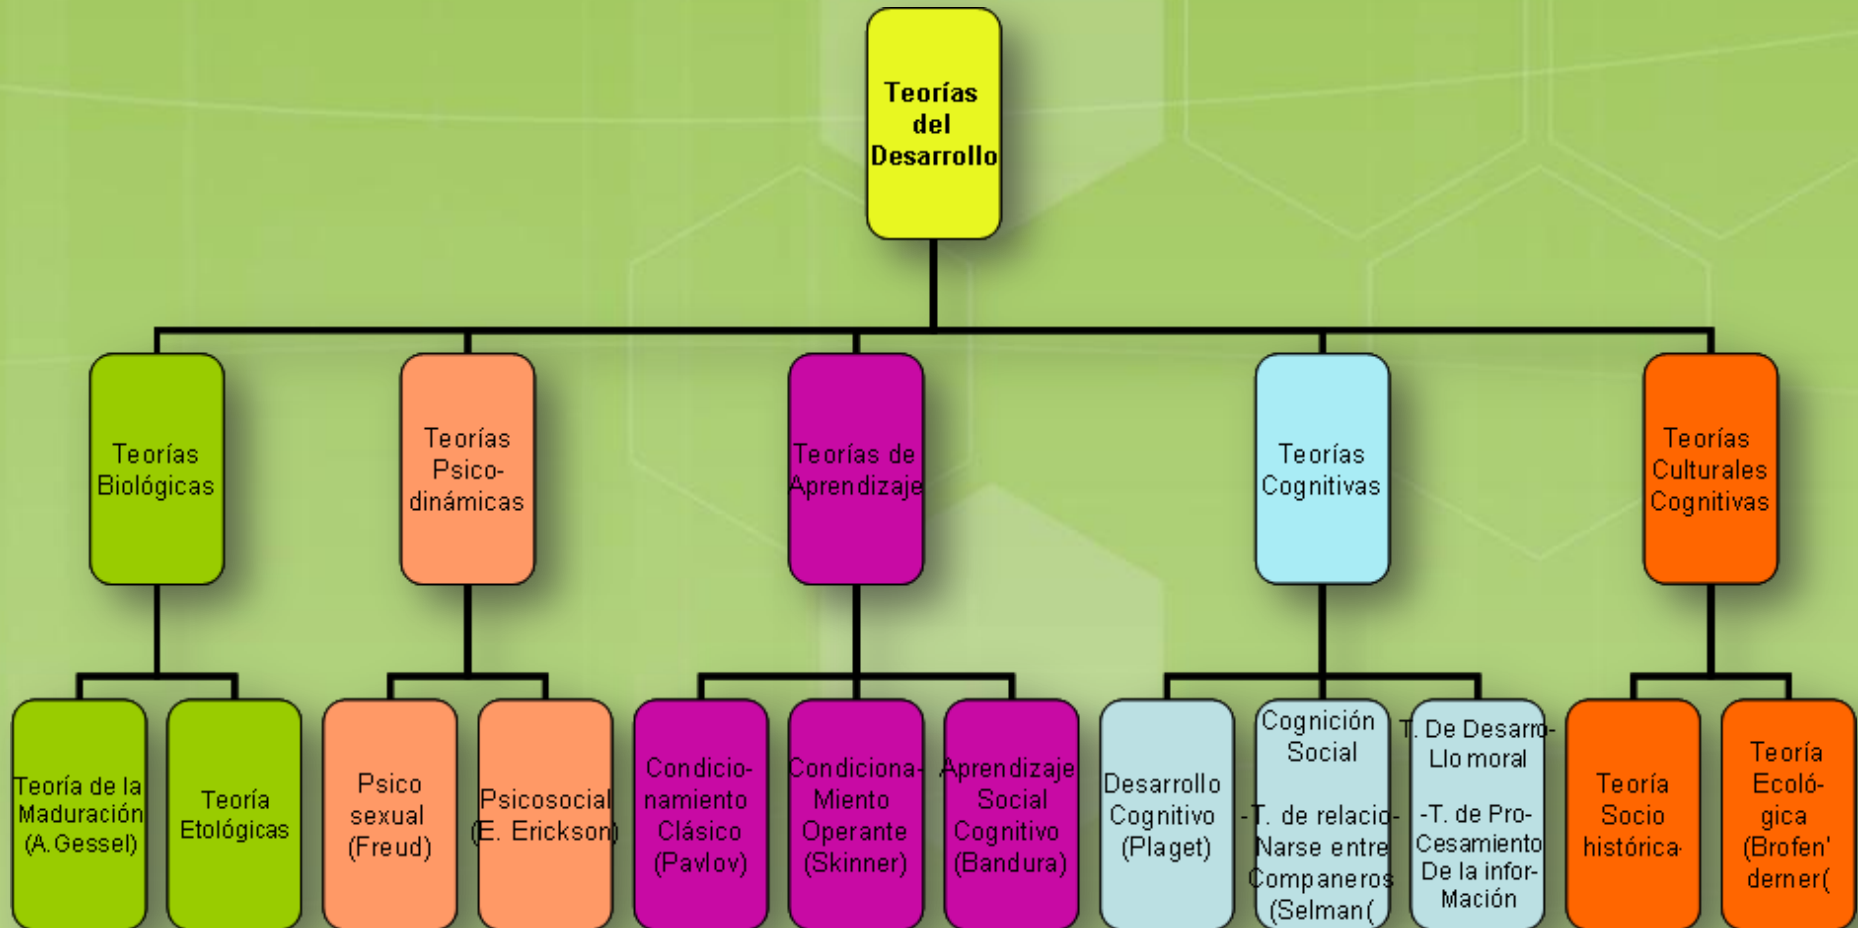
Teorías del Desarrollo

Teorías Biológicas

Teorías Psicodinámicas

Teorías de Aprendizaje

Teorías Cognitivas

Teorías Culturales Cognitivas

Teoría de la Maduración (A.Gessel)

Teoría Etológicas

Psico sexual (Freud)

Psicosocial (E. Erickson)

Condicionamiento Clásico (Pavlov)

Condiciona-Miento Operante (Skinner)

Aprendizaje Social Cognitivo (Bandura)

Desarrollo Cognitivo (Piaget)

Cognición Social

-T. de relacio-Narse entre Companeros (Selman(

T. De Desarro-Llo moral

-T. de Pro-Cesamiento De la infor-Mación

Teoría Socio histórica

Teoría Ecoló-gica (Brofen' derner(